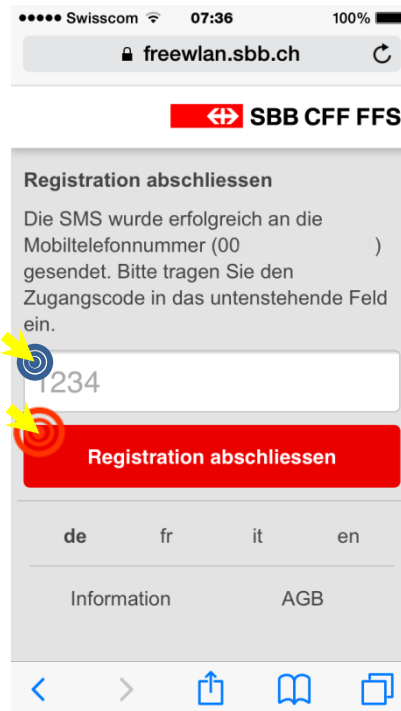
●●●●● Swisscom 07:36 100%

freewlan.sbb.ch

SBB CFF FFS

Registration abschliessen

Die SMS wurde erfolgreich an die Mobiltelefonnummer (00 ) gesendet. Bitte tragen Sie den Zugangscode in das untenstehende Feld ein.

1234

Registration abschliessen

de fr it en

Information AGB